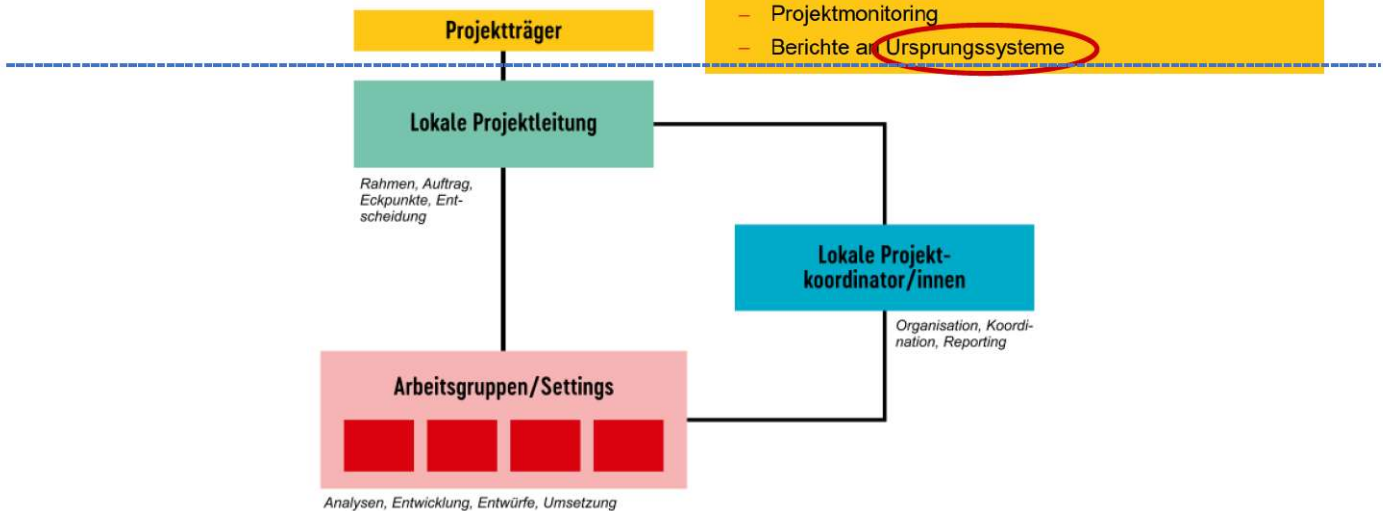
Projektträger

– Projektmonitoring
– Berichte an Ursprungssysteme

Lokale Projektleitung

Rahmen, Auftrag, Eckpunkte, Entscheidung

Lokale Projektkoordinator/innen

Organisation, Koordination, Reporting

Arbeitsgruppen/Settings

Analysen, Entwicklung, Entwürfe, Umsetzung